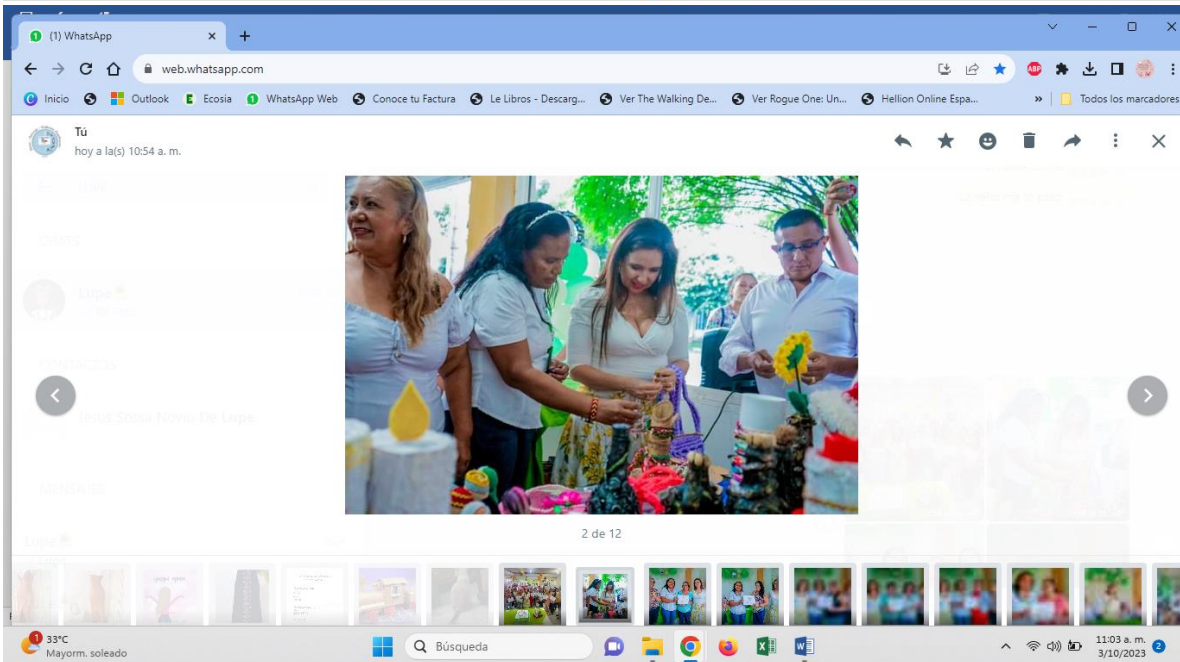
(1) WhatsApp
web.whatsapp.com
Inicio Outlook Ecosia WhatsApp Web Conoce tu Factura Le Libros - Descarg... Ver The Walking De... Ver Rogue One: Un... Hellion Online Espa... » Todos los marcadores
Tú
hoy a la(s) 10:54 a. m.
2 de 12
33°C
Mayorm. soleado
Búsqueda
11:03 a. m.
3/10/2023